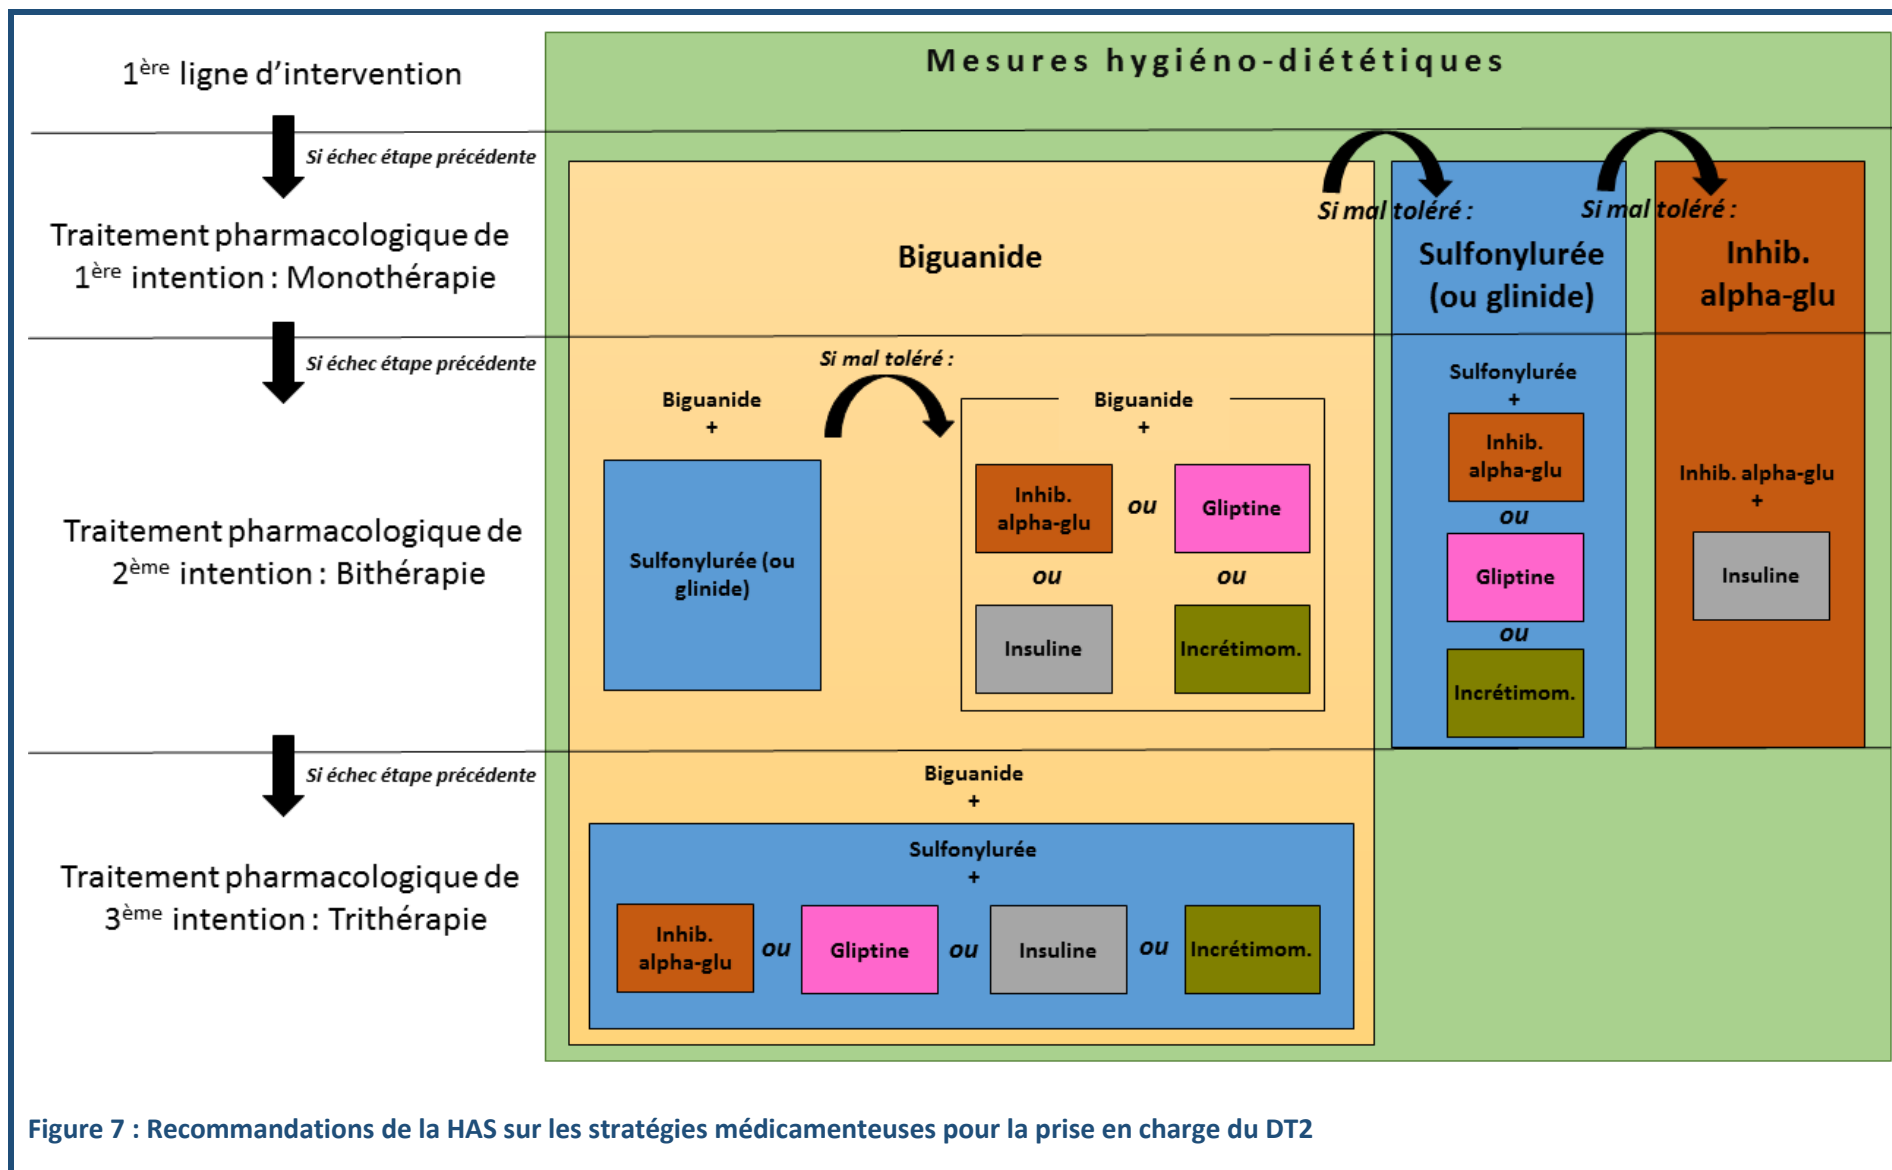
1$^{ère}$ ligne d'intervention

Mesures hygiéno-diététiques

Si échec étape précédente

Traitement pharmacologique de 1$^{ère}$ intention : Monothérapie

Biguanide

Si mal toléré :

Sulfonylurée (ou glinide)

Si mal toléré :

Inhib. alpha-glu

Si échec étape précédente

Traitement pharmacologique de 2$^{ème}$ intention : Bithérapie

Biguanide
+

Sulfonylurée (ou glinide)

Si mal toléré :

Biguanide
+

Inhib. alpha-glu

ou

Gliptine

ou

ou

Insuline

Incrétimom.

Sulfonylurée
+

Inhib. alpha-glu

ou

Gliptine

ou

Incrétimom.

Inhib. alpha-glu
+

Insuline

Si échec étape précédente

Traitement pharmacologique de 3$^{ème}$ intention : Trithérapie

Biguanide
+

Sulfonylurée
+

Inhib. alpha-glu

ou

Gliptine

ou

Insuline

ou

Incrétimom.

Figure 7 : Recommandations de la HAS sur les stratégies médicamenteuses pour la prise en charge du DT2